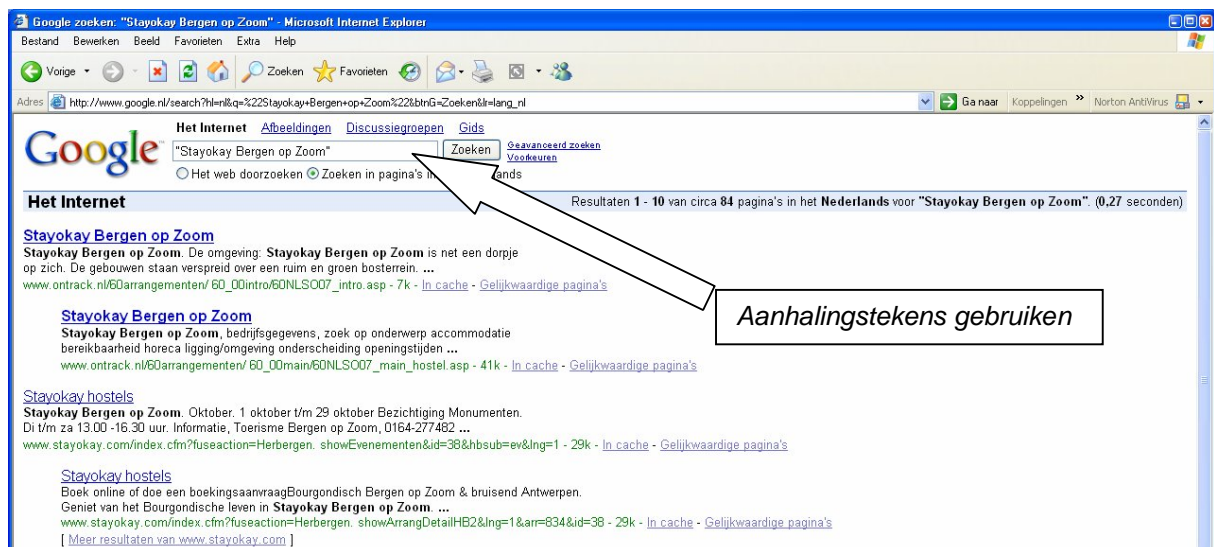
Google zoeken: "Stayokay Bergen op Zoom" - Microsoft Internet Explorer

Bestand Bewerken Beeld Favorieten Extra Help

Vorige Zoeken Favorieten

Adres http://www.google.nl/search?hl=nl&q=%22Stayokay+Bergen+op+Zoom%22&btnG=Zoeken&lr=lang_nl

Ga naar Koppelingen Norton AntiVirus

Google

Het Internet Afbeeldingen Discussiegroepen Gids

"Stayokay Bergen op Zoom" Zoeken Geavanceerd zoeken Voorkeuren

Het web doorzoeken Zoeken in pagina's in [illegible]ands

Het Internet

Resultaten 1 - 10 van circa 84 pagina's in het Nederlands voor "Stayokay Bergen op Zoom". (0,27 seconden)

Stayokay Bergen op Zoom
Stayokay Bergen op Zoom. De omgeving: Stayokay Bergen op Zoom is net een dorpje op zich. De gebouwen staan verspreid over een ruim en groen bosterrein. ...
www.ontrack.nl/60arrangementen/ 60_00intro/60NLSO07_intro.asp - 7k - In cache - Gelijkwaardige pagina's

Stayokay Bergen op Zoom
Stayokay Bergen op Zoom, bedrijfsgegevens, zoek op onderwerp accommodatie bereikbaarheid horeca ligging/omgeving onderscheiding openingstijden ...
www.ontrack.nl/60arrangementen/ 60_00main/60NLSO07_main_hostel.asp - 41k - In cache - Gelijkwaardige pagina's

Aanhalingstekens gebruiken

Stayokay hostels
Stayokay Bergen op Zoom. Oktober. 1 oktober t/m 29 oktober Bezichtiging Monumenten. Di t/m za 13.00 -16.30 uur. Informatie, Toerisme Bergen op Zoom, 0164-277482 ...
www.stayokay.com/index.cfm?fuseaction=Herbergen. showEvenementen&id=38&hbsub=ev&lng=1 - 29k - In cache - Gelijkwaardige pagina's

Stayokay hostels
Boek online of doe een boekingsaanvraagBourgondisch Bergen op Zoom & bruisend Antwerpen. Geniet van het Bourgondische leven in Stayokay Bergen op Zoom. ...
www.stayokay.com/index.cfm?fuseaction=Herbergen. showArrangDetailHB2&lng=1&arr=834&id=38 - 29k - In cache - Gelijkwaardige pagina's
[ Meer resultaten van www.stayokay.com ]